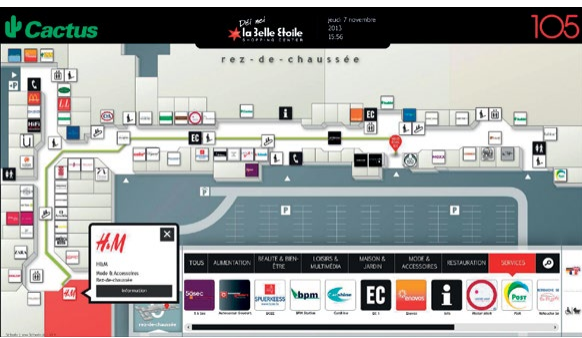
Cactus

Défi moi la Belle Etoile SHOPPING CENTER

jeudi 7 novembre 2013 15:56

105

rez-de-chaussée

EC

EC

i

P

P

H&M

H&M
Mode & Accessoires
Rez-de-chaussée

Information

TOUS | ALIMENTATION | BEAUTE & BIEN-ÊTRE | LOISIRS & MULTIMÉDIA | MAISON & JARDIN | MODE & ACCESSOIRES | RESTAURATION | SERVICES

EC

i

Post